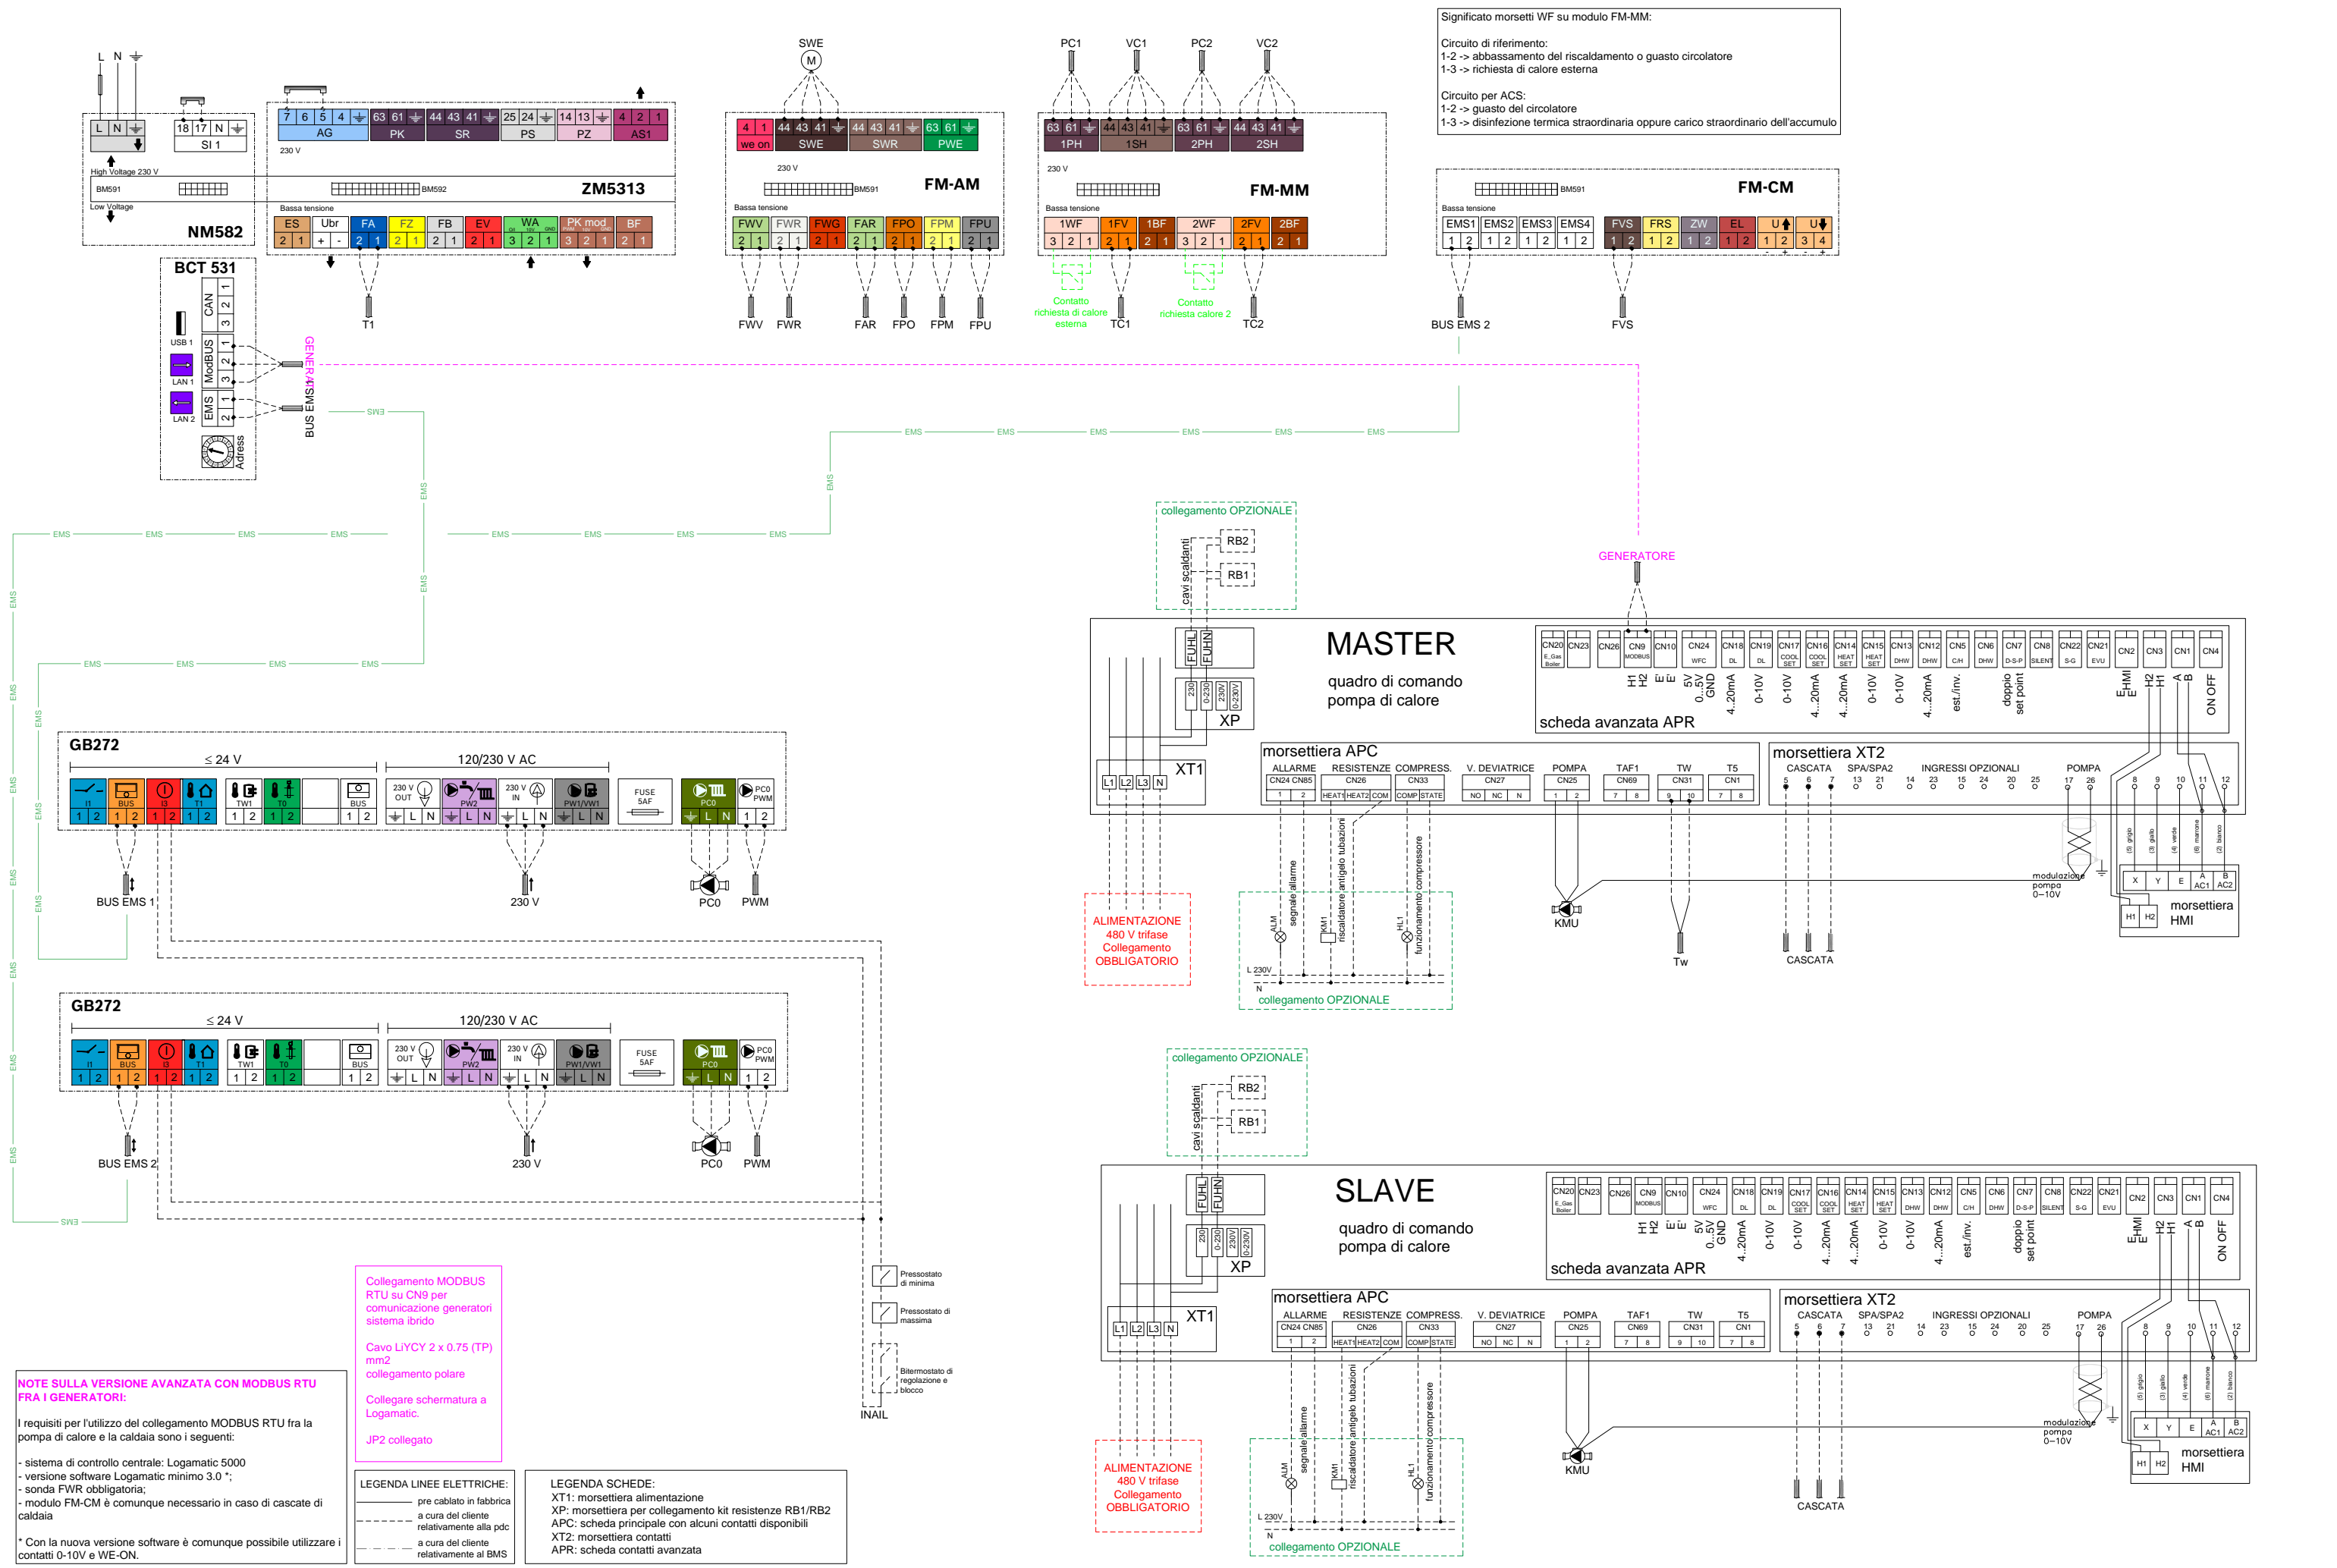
Significato morsetti WF su modulo FM-MM:

Circuito di riferimento:
1-2 -> abbassamento del riscaldamento o guasto circolatore
1-3 -> richiesta di calore esterna

Circuito per ACS:
1-2 -> guasto del circolatore
1-3 -> disinfezione termica straordinaria oppure carico straordinario dell'accumulo

L N

L N 18 17 N SI 1

7 6 5 4 AG 63 61 PK 44 43 41 SR 25 24 PS 14 13 PZ 4 2 1 AS1

230 V

High Voltage 230 V
BM591 BM592 ZM5313
Low Voltage
NM582

Bassa tensione
ES Ubr FA FZ FB EV WA PK mod BF

BCT 531
CAN 1 2 3
USB 1
ModBUS 1 2 3
LAN 1
EMS 1 2
LAN 2
Adress

GENERATORE
BUS EMS 1

T1

SWE
4 1 we on 44 43 41 SWE 44 43 41 SWR 63 61 PWE
230 V
BM591 FM-AM
Bassa tensione
FWV FWR FWG FAR FPO FPM FPU
FWV FWR FAR FPO FPM FPU

PC1 VC1 PC2 VC2
63 61 1PH 44 43 41 1SH 63 61 2PH 44 43 41 2SH
230 V
FM-MM
Bassa tensione
1WF 1FV 1BF 2WF 2FV 2BF
Contatto richiesta di calore esterna
TC1
Contatto richiesta calore 2
TC2

BM591 FM-CM
Bassa tensione
EMS1 EMS2 EMS3 EMS4 FVS FRS ZW EL U U
BUS EMS 2
FVS

EMS

collegamento OPZIONALE
cavi scaldanti RB2 RB1

GENERATORE

MASTER
quadro di comando pompa di calore
FUHL FUHN
XP
XT1
L1 L2 L3 N
CN20 CN23 CN26 CN9 CN10 CN24 CN18 CN19 CN17 CN16 CN14 CN15 CN13 CN12 CN5 CN6 CN7 CN8 CN22 CN21 CN2 CN3 CN1 CN4
H1 H2 E E 5V 0...5V GND 4...20mA 0-10V 0-10V 4...20mA 4...20mA 0-10V 0-10V 4...20mA est./inv. doppio set point H2 H1 A B ON OFF
scheda avanzata APR
morsettiera APC
ALLARME RESISTENZE COMPRESS. V. DEVIATRICE POMPA TAF1 TW T5
CN24 CN85 CN26 CN33 CN27 CN25 CN69 CN31 CN1
HEAT1 HEAT2 COM COMP STATE NO NC N
morsettiera XT2
CASCATA SPA/SPA2 INGRESSI OPZIONALI POMPA
ALIMENTAZIONE 480 V trifase Collegamento OBBLIGATORIO
segnale allarme riscaldatore antigelo tubazioni funzionamento compressore
L 230V N
collegamento OPZIONALE
KMU Tw CASCATA
modulazione pompa 0–10V
X Y E A AC1 B AC2
H1 H2 morsettiera HMI

GB272
≤ 24 V 120/230 V AC
I1 BUS I3 T1 TW1 T0 BUS 230 V OUT PW2 230 V IN PW1/VW1 FUSE 5AF PC0 PC0 PWM
BUS EMS 1 230 V PC0 PWM

GB272
≤ 24 V 120/230 V AC
BUS EMS 2 230 V PC0 PWM

Pressostato di minima
Pressostato di massima
Bitermostato di regolazione e blocco
INAIL

collegamento OPZIONALE
cavi scaldanti RB2 RB1

SLAVE
quadro di comando pompa di calore
XP
XT1
scheda avanzata APR
morsettiera APC
morsettiera XT2
ALIMENTAZIONE 480 V trifase Collegamento OBBLIGATORIO
collegamento OPZIONALE
KMU CASCATA
morsettiera HMI

Collegamento MODBUS RTU su CN9 per comunicazione generatori sistema ibrido

Cavo LiYCY 2 x 0.75 (TP) mm2 collegamento polare

Collegare schermatura a Logamatic.

JP2 collegato

NOTE SULLA VERSIONE AVANZATA CON MODBUS RTU FRA I GENERATORI:

I requisiti per l'utilizzo del collegamento MODBUS RTU fra la pompa di calore e la caldaia sono i seguenti:

- sistema di controllo centrale: Logamatic 5000
- versione software Logamatic minimo 3.0 *;
- sonda FWR obbligatoria;
- modulo FM-CM è comunque necessario in caso di cascate di caldaia

* Con la nuova versione software è comunque possibile utilizzare i contatti 0-10V e WE-ON.

LEGENDA LINEE ELETTRICHE:
pre cablato in fabbrica
a cura del cliente relativamente alla pdc
a cura del cliente relativamente al BMS

LEGENDA SCHEDE:
XT1: morsettiera alimentazione
XP: morsettiera per collegamento kit resistenze RB1/RB2
APC: scheda principale con alcuni contatti disponibili
XT2: morsettiera contatti
APR: scheda contatti avanzata